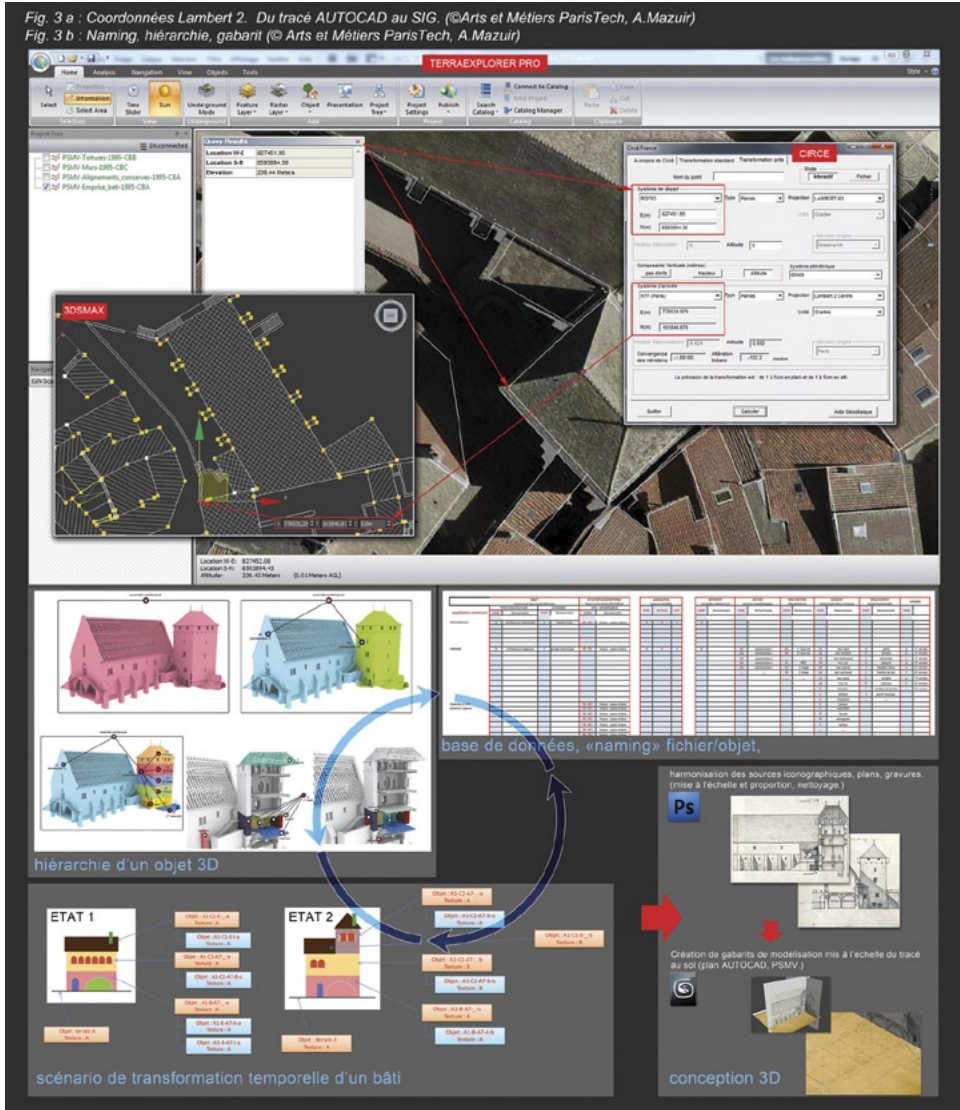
Fig. 3 a : Coordonnées Lambert 2. Du tracé AUTOCAD au SIG. (©Arts et Métiers ParisTech, A.Mazuir)
Fig. 3 b : Naming, hiérarchie, gabarit (© Arts et Métiers ParisTech, A.Mazuir)

TERRAEXPLORER PRO

Home Analysis Navigation View Objects Tools

Select Select Area Time Slider Sun Underground Mode Feature Layer Raster Layer Object Presentation Project Tree Project Settings Publish Search Catalog Connect to Catalog Catalog Manager Paste Cut Delete

Selection View Underground Add Project Catalog Clipboard

Project Tree

Disconnected

PSMV-Toitures-1985-CBB
PSMV-Murs-1985-CBC
PSMV-Alignements_conserves-1985-CBA
PSMV-Emprise_bati-1985-CBA

Query Results

| Location W-E | 827451.95 |
|---|---|
| Location S-N | 6593884.36 |
| Elevation | 236.44 Meters |

CIRCE

Circé France

A propos de Circé Transformation standard Transformation grille

Nom du point

Système de départ
RGF93
Type Planes
Projection LAMBERT-93
E(m) 827451.95
N(m) 6593884.36
Unité Grades
Hauteur Ellipsoïde 0
Altitude 0

Composante Verticale (mètres)
Système altimétrique

Système d'arrivée
NTF (Paris)
Type Planes
Projection Lambert 2 étendu
E(m) 775974.675
N(m) 1810840.675
Unité Grades

Convergence des méridiens
Altération linéaire

La précision de la transformation est : de 1 à 5cm en plan et de 1 à 5cm en alti

Quitter
Calculer
Aide Géodésique

3DSMAX

Location W-E: 827452.08
Location S-N: 6593884.43
Altitude: 236.40 Meters (0.01Meters AGL)

base de données, «naming» fichier/objet,

hiérarchie d'un objet 3D

harmonisation des sources iconographiques, plans, gravures. (mise à l'échelle et proportion, nettoyage.)

Ps

Création de gabarits de modélisation mis à l'échelle du tracé au sol (plan AUTOCAD, PSMV.)

ETAT 1

ETAT 2

Objet : A1-C2-0_-a
Texture : A
Objet : A1-C1-E1-a
Texture : A
Objet : A1-C1-A7_-a
Texture : A
Objet : A1-C1-A1-B-a
Texture : A
Objet : A1-B-A7_-a
Texture : A
Objet : A1-B-A7-A-a
Texture : A
Objet : A2-B-A7-I-a
Texture : A
Objet : terrain A
Texture : A

Objet : A2-C2-A7_-a
Texture : A
Objet : A2-C2-A7-B-a
Texture : A
Objet : A1-C2-0_-b
Texture : B
Objet : A1-C1-A7_-b
Texture : B
Objet : A1-C1-A7-B-b
Texture : B
Objet : A1-B-A7_-b
Texture : B
Objet : A1-B-A7-A-b
Texture : A
Objet : terrain A
Texture : A

scénario de transformation temporelle d'un bâti

conception 3D